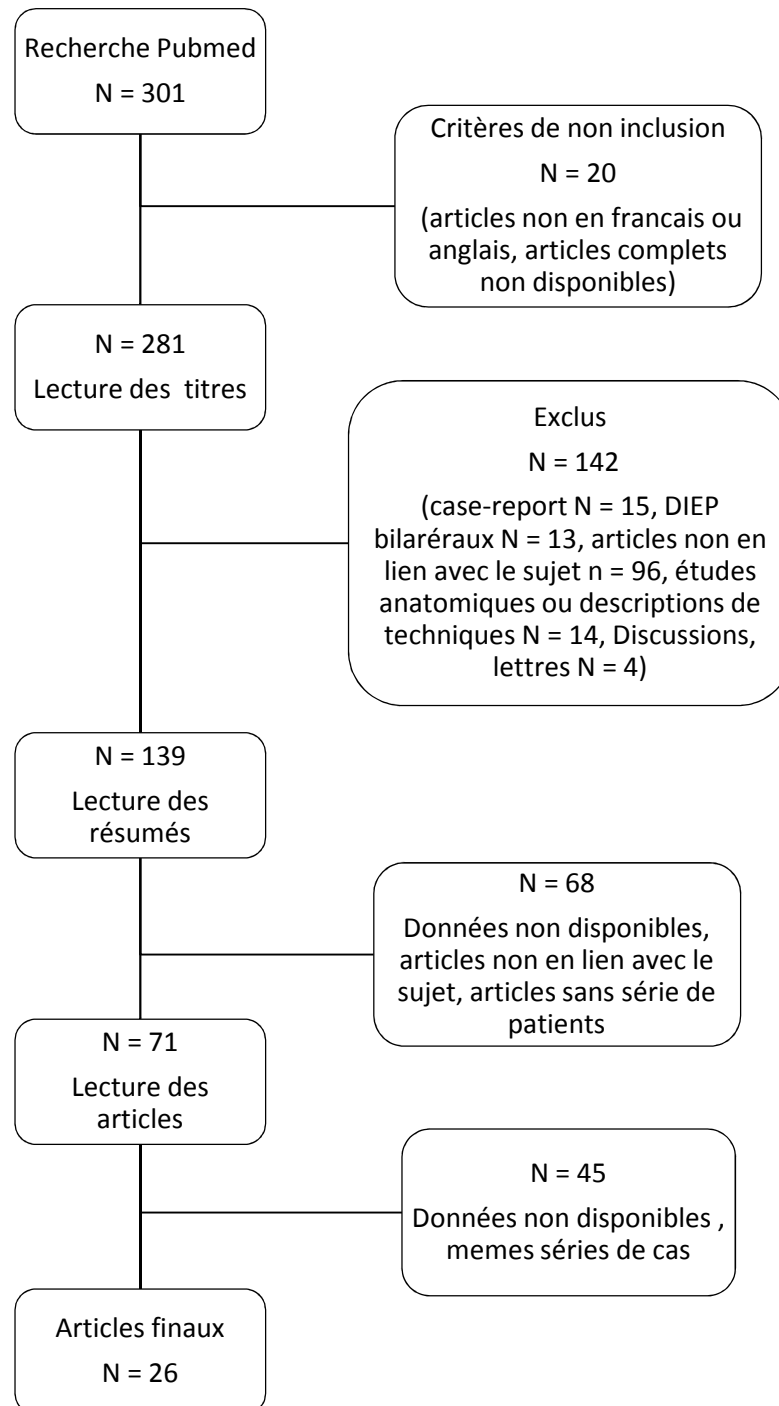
Recherche Pubmed

N = 301

Critères de non inclusion

N = 20

(articles non en francais ou anglais, articles complets non disponibles)

N = 281

Lecture des titres

Exclus

N = 142

(case-report N = 15, DIEP bilaréraux N = 13, articles non en lien avec le sujet n = 96, études anatomiques ou descriptions de techniques N = 14, Discussions, lettres N = 4)

N = 139

Lecture des résumés

N = 68

Données non disponibles, articles non en lien avec le sujet, articles sans série de patients

N = 71

Lecture des articles

N = 45

Données non disponibles , memes séries de cas

Articles finaux

N = 26